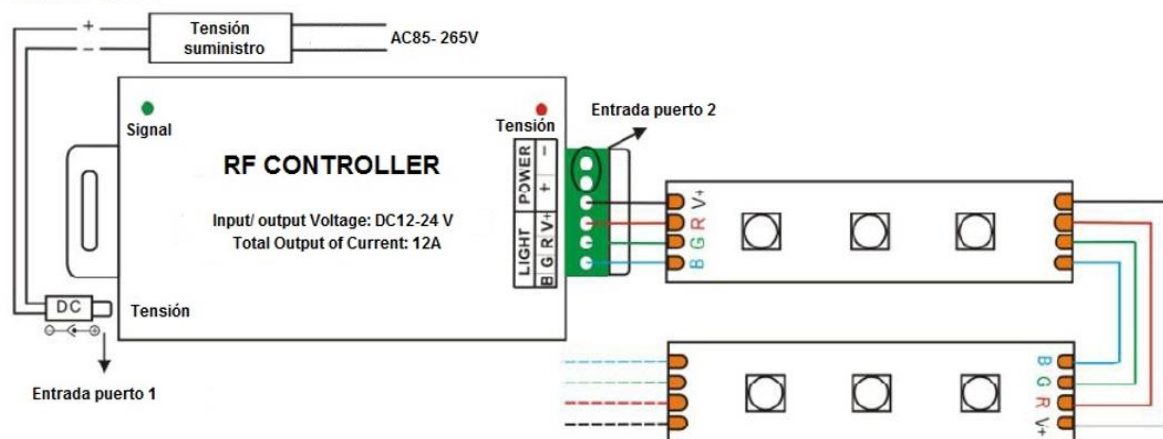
+
−
Tensión suministro
AC85- 265V

Signal
Tensión
Entrada puerto 2
RF CONTROLLER
Input/ output Voltage: DC12-24 V
Total Output of Current: 12A

POWER
−
+
LIGHT
V+
R
G
B

V+
R
G
B

DC
Tensión
Entrada puerto 1

B
G
R
V+